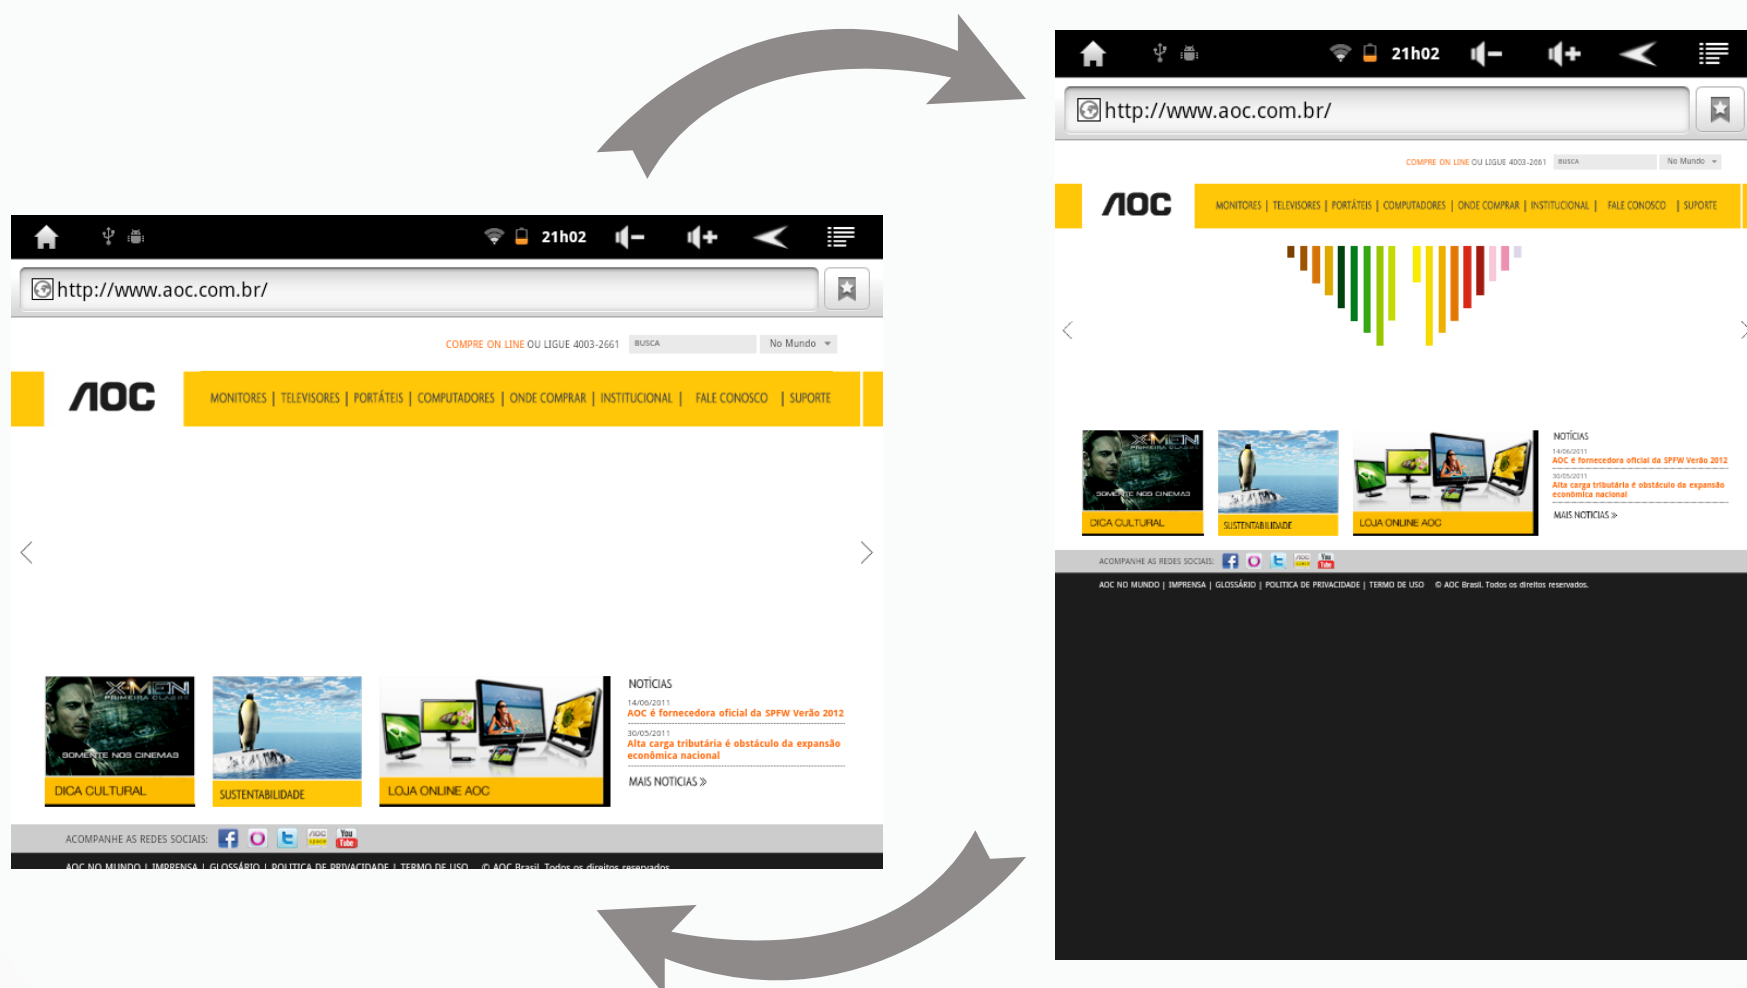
21h02

http://www.aoc.com.br/

COMPRE ON LINE OU LIGUE 4003-2661 BUSCA No Mundo

AOC

MONITORES | TELEVISORES | PORTÁTEIS | COMPUTADORES | ONDE COMPRAR | INSTITUCIONAL | FALE CONOSCO | SUPORTE

X-MEN PRIMEIRA CLASSE SOMENTE NOS CINEMAS

DICA CULTURAL

SUSTENTABILIDADE

LOJA ONLINE AOC

NOTÍCIAS

14/06/2011
AOC é fornecedora oficial da SPFW Verão 2012

30/05/2011
Alta carga tributária é obstáculo da expansão econômica nacional

MAIS NOTÍCIAS »

ACOMPANHE AS REDES SOCIAIS:

AOC NO MUNDO | IMPRENSA | GLOSSÁRIO | POLITICA DE PRIVACIDADE | TERMO DE USO © AOC Brasil. Todos os direitos reservados.

21h02

http://www.aoc.com.br/

COMPRE ON LINE OU LIGUE 4003-2661 BUSCA No Mundo

AOC

MONITORES | TELEVISORES | PORTÁTEIS | COMPUTADORES | ONDE COMPRAR | INSTITUCIONAL | FALE CONOSCO | SUPORTE

X-MEN PRIMEIRA CLASSE SOMENTE NOS CINEMAS

DICA CULTURAL

SUSTENTABILIDADE

LOJA ONLINE AOC

NOTÍCIAS

14/06/2011
AOC é fornecedora oficial da SPFW Verão 2012

30/05/2011
Alta carga tributária é obstáculo da expansão econômica nacional

MAIS NOTÍCIAS »

ACOMPANHE AS REDES SOCIAIS:

AOC NO MUNDO | IMPRENSA | GLOSSÁRIO | POLITICA DE PRIVACIDADE | TERMO DE USO © AOC Brasil. Todos os direitos reservados.